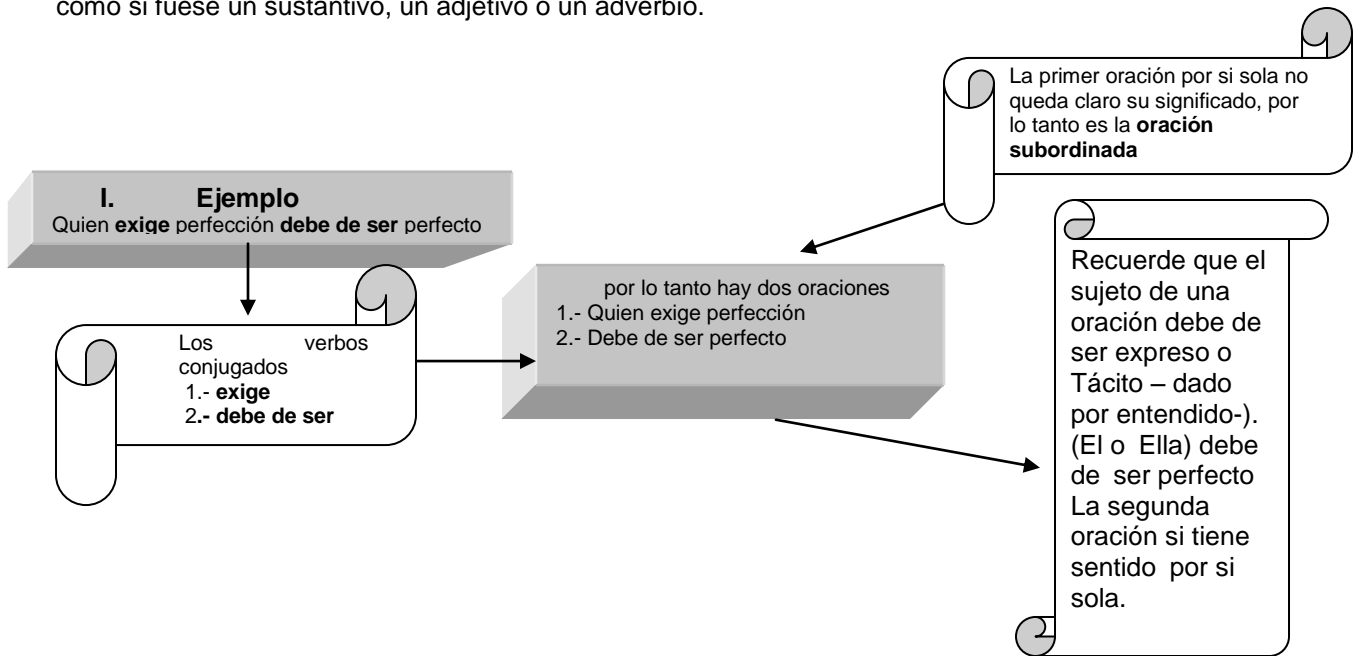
como si fuese un sustantivo, un adjetivo o un adverbio.

La primer oración por si sola no queda claro su significado, por lo tanto es la **oración subordinada**

I. **Ejemplo**
Quien **exige** perfección **debe de ser** perfecto

Los verbos conjugados
1.- **exige**
2.- **debe de ser**

por lo tanto hay dos oraciones
1.- Quien exige perfección
2.- Debe de ser perfecto

Recuerde que el sujeto de una oración debe de ser expreso o Tácito – dado por entendido-). (El o Ella) debe de ser perfecto La segunda oración si tiene sentido por si sola.